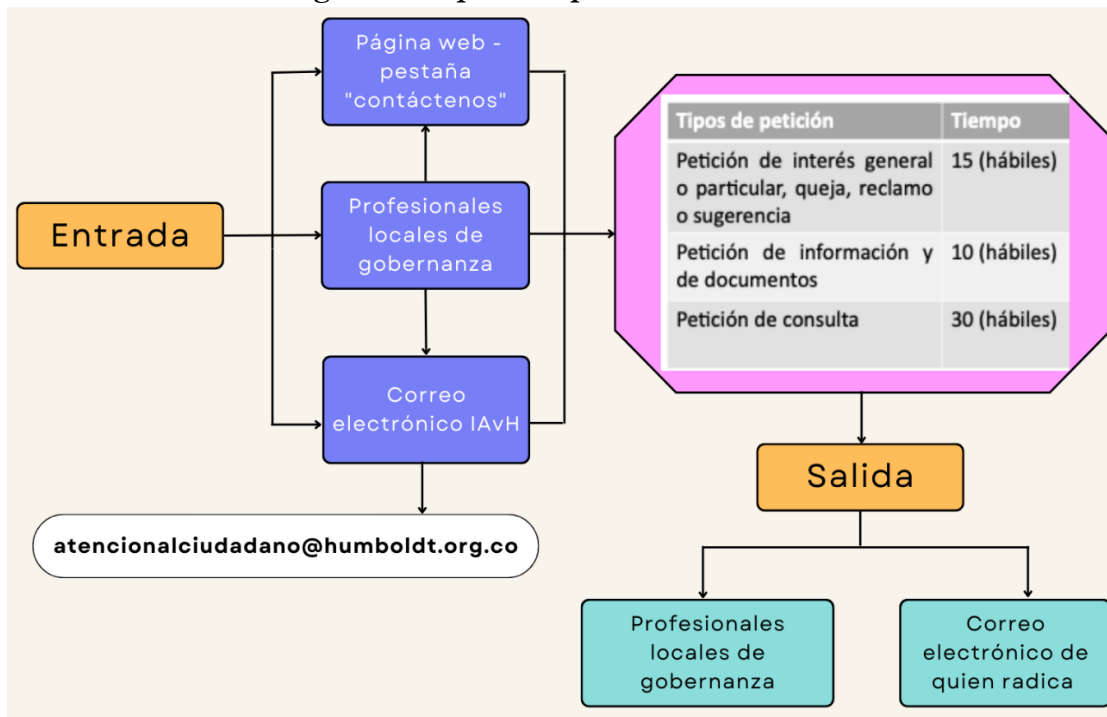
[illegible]

Entrada

Página web - pestaña "contáctenos"

Profesionales locales de gobernanza

Correo electrónico IAvH

atencionalciudadano@humboldt.org.co

| Tipos de petición | Tiempo |
|---|---|
| Petición de interés general o particular, queja, reclamo o sugerencia | 15 (hábiles) |
| Petición de información y de documentos | 10 (hábiles) |
| Petición de consulta | 30 (hábiles) |

Salida

Profesionales locales de gobernanza

Correo electrónico de quien radica